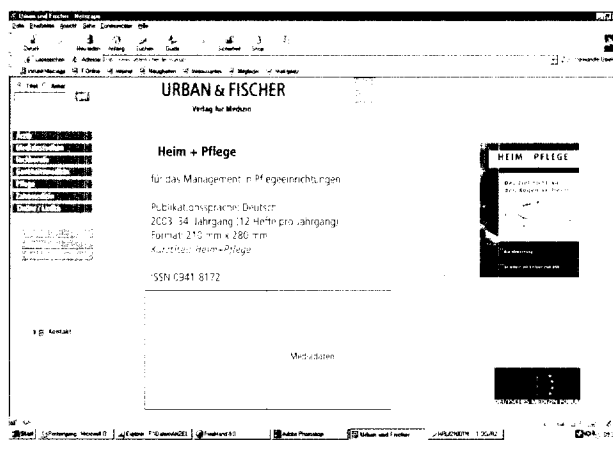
URBAN & FISCHER

Verlag für Medizin

Heim + Pflege

für das Management in Pflegeeinrichtungen

Publikationssprache: Deutsch
2003: 34. Jahrgang (12 Hefte pro Jahrgang)
Format: 210 mm x 280 mm
Kurztitel: Heim+Pflege

ISSN 0341 8172

Mediadaten

Kontakt

HEIM PFLEGE

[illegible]